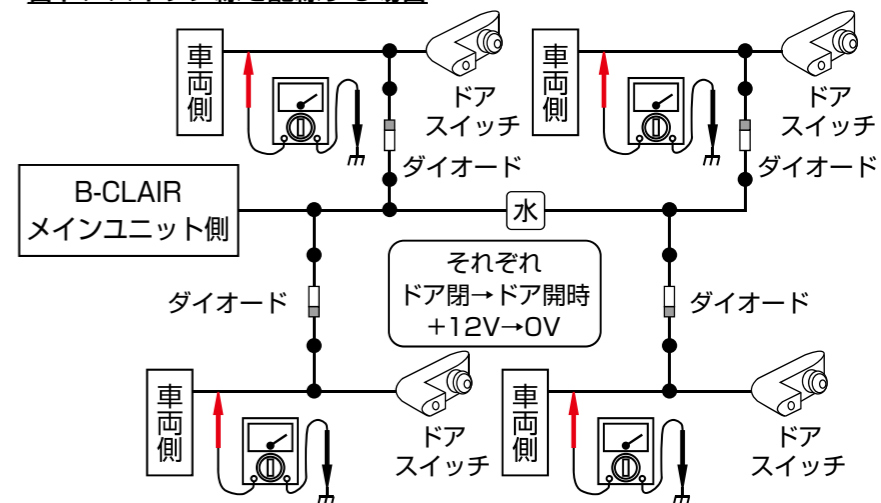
車両側

ドア
スイッチ

ダイオード

車両側

ドア
スイッチ

ダイオード

B-CLAIR
メインユニット側

水

ダイオード

それぞれ
ドア閉→ドア開時
+12V→0V

ダイオード

車両側

ドア
スイッチ

車両側

ドア
スイッチ